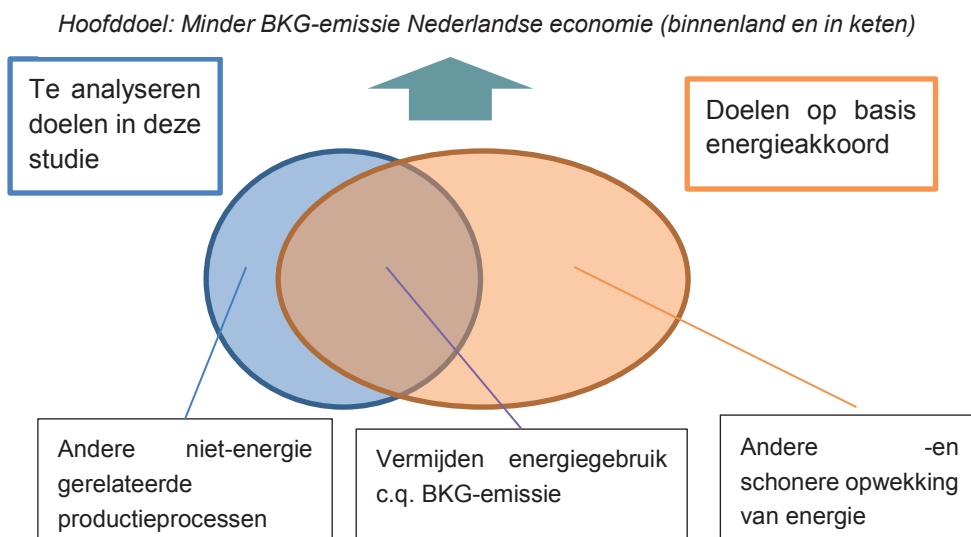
Hoofddoel: Minder BKG-emissie Nederlandse economie (binnenland en in keten)

Te analyseren doelen in deze studie

Doelen op basis energieakkoord

Andere niet-energie gerelateerde productieprocessen

Vermijden energiegebruik c.q. BKG-emissie

Andere -en schonere opwekking van energie